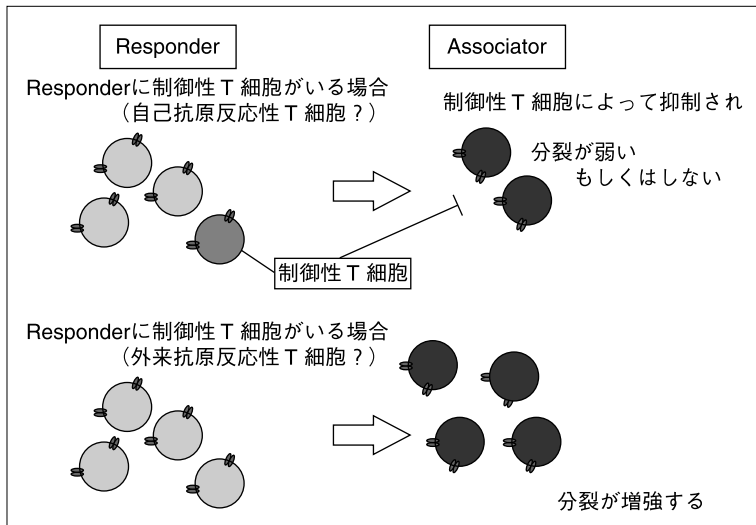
Responder

Associator

Responderに制御性T細胞がいる場合
（自己抗原反応性T細胞？）

制御性T細胞によって抑制され

分裂が弱い
もしくはしない

制御性T細胞

Responderに制御性T細胞がいる場合
（外来抗原反応性T細胞？）

分裂が増強する